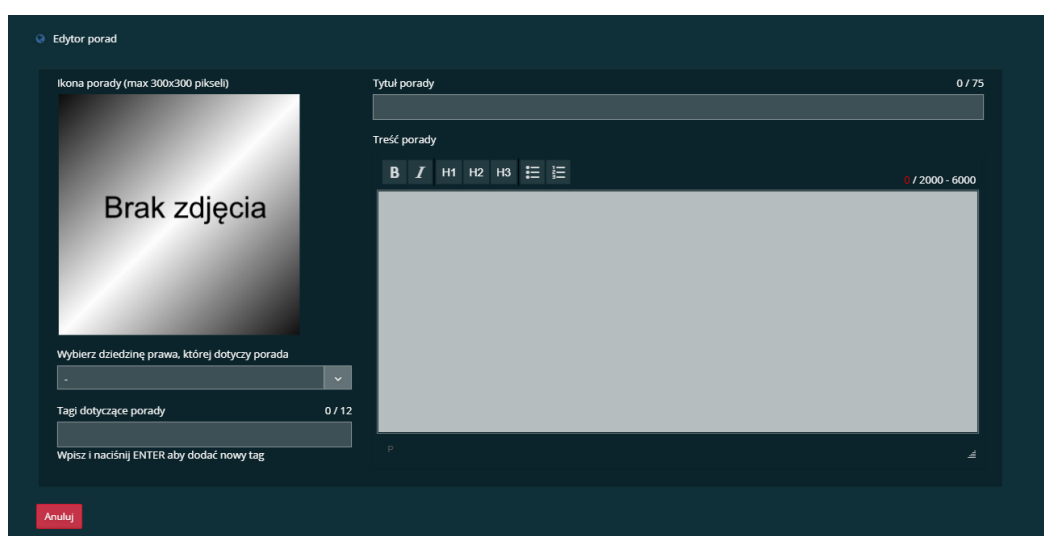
Edytor porad

Ikona porady (max 300x300 pikseli)

Brak zdjęcia

Wybierz dziedzinę prawa, której dotyczy porada

-

Tagi dotyczące porady 0 / 12

Wpisz i naciśnij ENTER aby dodać nowy tag

Tytuł porady 0 / 75

Treść porady

B I H1 H2 H3

0 / 2000 - 6000

P

Anuluj